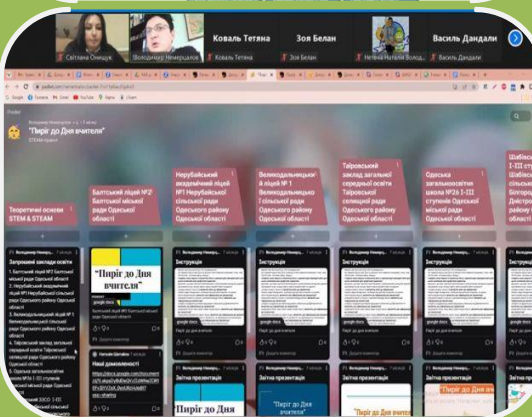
Світлана Оніщук
Володимир Немерцалов
Коваль Тетяна
Зоя Белан
Нетяга Наталія Воло...
Василь Дандали

Padlet

"Пиріг до Дня вчителя"
STEAM-проєкт

Теоретичні основи STEM & STEAM

Балтський ліцей №2 Балтської міської ради Одеської області

Нерубайський академічний ліцей №1 Нерубайської сільської ради Одеського району Одеської області

Великодальницький ліцей № 1 Великодальницької сільської ради Одеського району Одеської області

Таїровський заклад загальної середньої освіти Таїровської селищної ради Одеського району Одеської області

Одеська загальноосвітня школа №26 I-III ступенів Одеської міської ради Одеської області

Шабівськ... I-III ст... Шабівс... сільськ... Білгоро... Дністро... району... області

Запрошені заклади освіти
1. Балтський ліцей №2 Балтської міської ради Одеської області
2. Нерубайський академічний ліцей №1 Нерубайської сільської ради Одеського району Одеської області
3. Великодальницький ліцей № 1 Великодальницької сільської ради Одеського району Одеської області
4. Таїровський заклад загальної середньої освіти Таїровської селищної ради Одеського району Одеської області
5. Одеська загальноосвітня школа №26 I-III ступенів Одеської міської ради Одеської області
6. ... ЗЗСО I-III ...

"Пиріг до Дня вчителя"

Інструкція

Наші домашності

Звіт презентація

Пиріг до Дня

"Пиріг до Дня вчителя"

Пиріг до Дня

Додати коментар